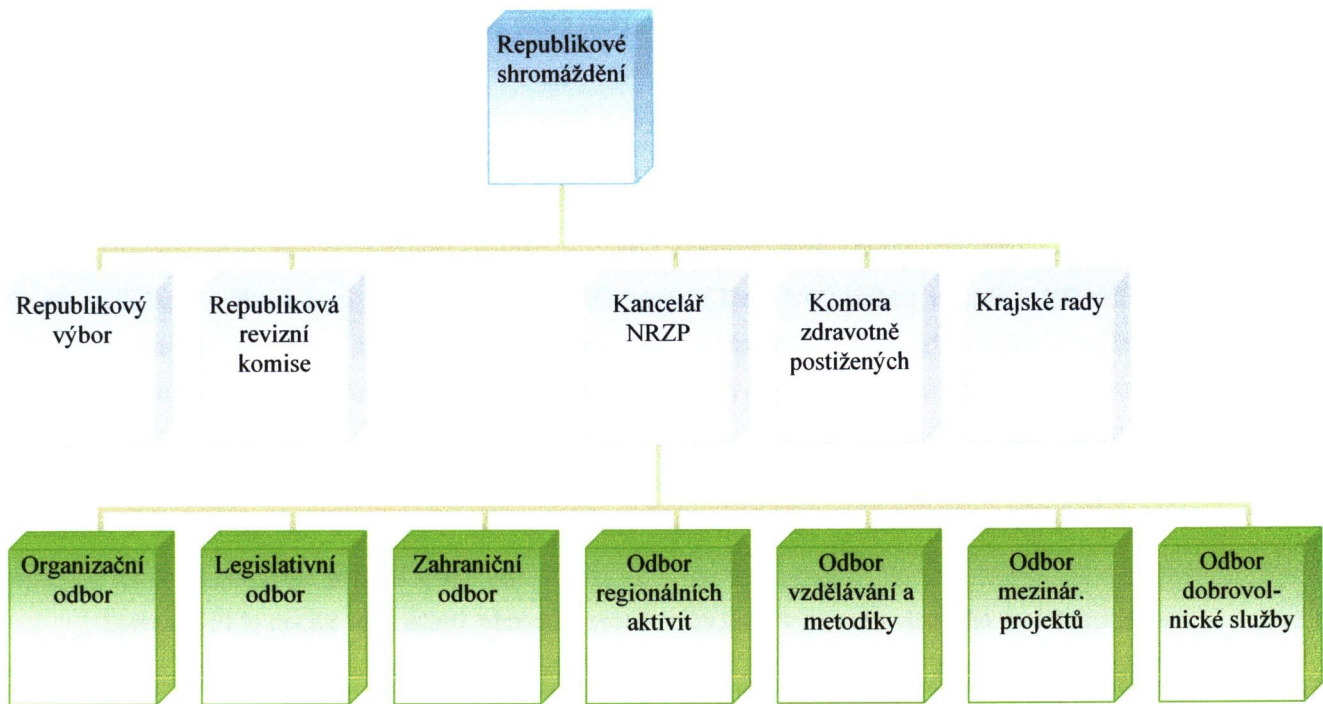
Republikové shromáždění

Republikový výbor

Republiková revizní komise

Kancelář NRZP

Komora zdravotně postižených

Krajské rady

Organizační odbor

Legislativní odbor

Zahraniční odbor

Odbor regionálních aktivit

Odbor vzdělávání a metodiky

Odbor mezinár. projektů

Odbor dobrovolnické služby